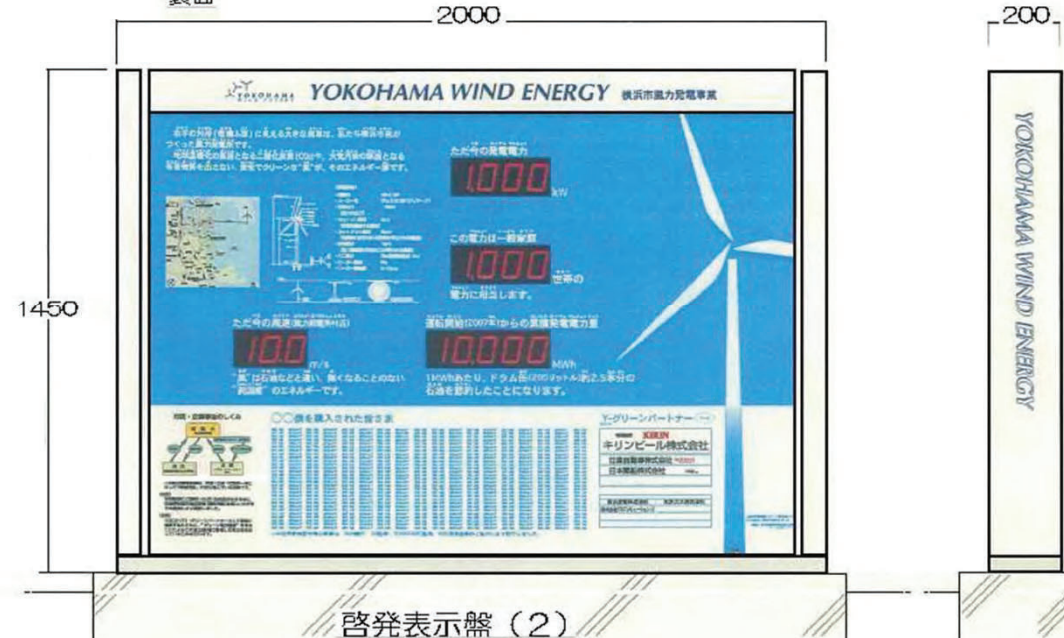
表面

2000

200

1450

YOKOHAMA YOKOHAMA WIND ENERGY 横浜市風力発電事業

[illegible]

ただ今の発電電力

1,000 kW

この電力は一般家庭

1,000 世帯の

電力に相当します。

ただ今の風速(風力発電所付近)

10.0 m/s

"風"は石油などと違い、無くなることのない"再生可能"のエネルギーです。

運転開始(2007年)からの累積発電電力量

10,000 MWh

1MWhあたり、ドラム缶(200リットル)約2.5本分の石油を節約したことになります。

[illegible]

○○債を購入された皆さま

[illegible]

Y-グリーンパートナー

KIRIN

キリンビール株式会社

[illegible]

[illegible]

YOKOHAMA WIND ENERGY

啓発表示盤(2)